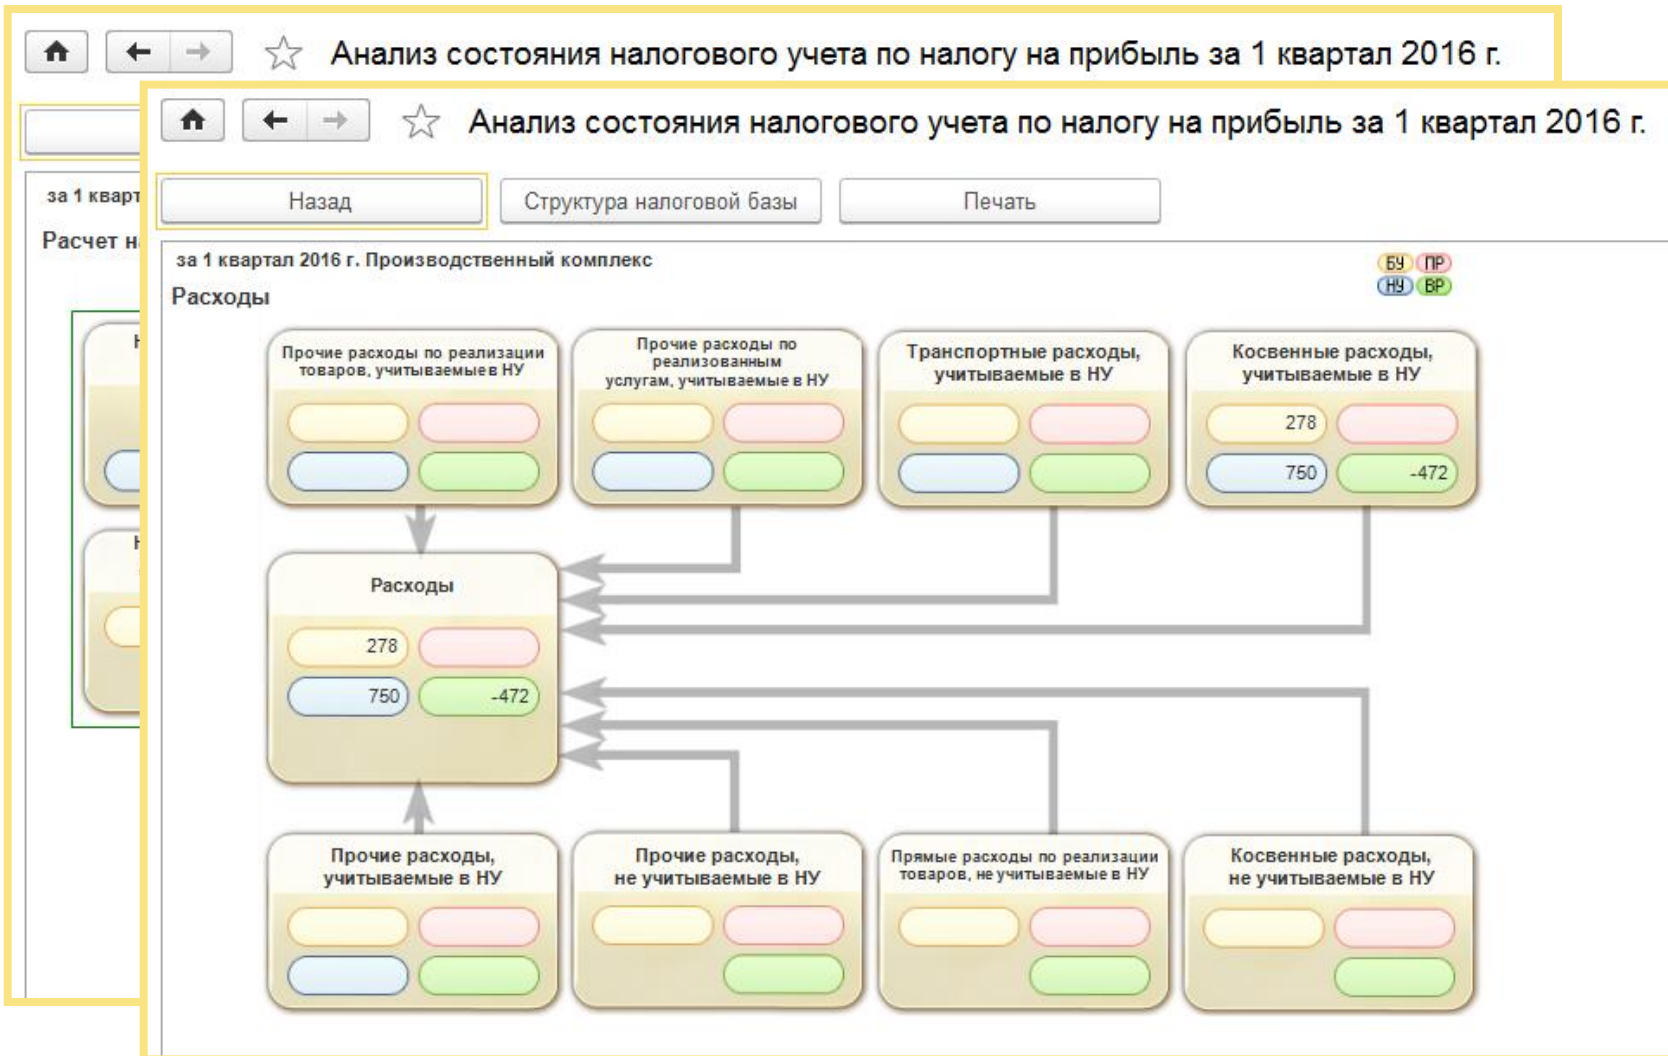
Анализ состояния налогового учета по налогу на прибыль за 1 квартал 2016 г.

за 1 кварт

Расчет н

Анализ состояния налогового учета по налогу на прибыль за 1 квартал 2016 г.

Назад

Структура налоговой базы

Печать

за 1 квартал 2016 г. Производственный комплекс

БУ ПР
НУ ВР

Расходы

Прочие расходы по реализации товаров, учитываемые в НУ

Прочие расходы по реализованным услугам, учитываемые в НУ

Транспортные расходы, учитываемые в НУ

Косвенные расходы, учитываемые в НУ

278

750

-472

Расходы

278

750

-472

Прочие расходы, учитываемые в НУ

Прочие расходы, не учитываемые в НУ

Прямые расходы по реализации товаров, не учитываемые в НУ

Косвенные расходы, не учитываемые в НУ